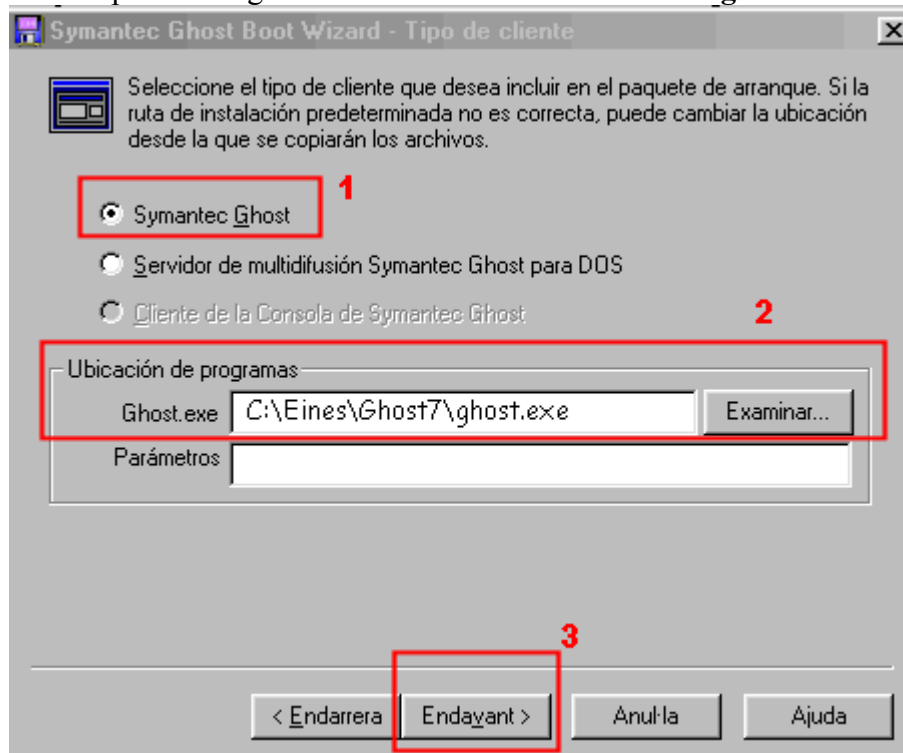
Symantec Ghost Boot Wizard - Tipo de cliente

Seleccione el tipo de cliente que desea incluir en el paquete de arranque. Si la ruta de instalación predeterminada no es correcta, puede cambiar la ubicación desde la que se copiarán los archivos.

1

Symantec Ghost

Servidor de multidifusión Symantec Ghost para DOS

Cliente de la Consola de Symantec Ghost

2

Ubicación de programas

Ghost.exe C:\Eines\Ghost7\ghost.exe Examinar...

Parámetros

3

< Endarrera Endavant > Anul·la Ajuda